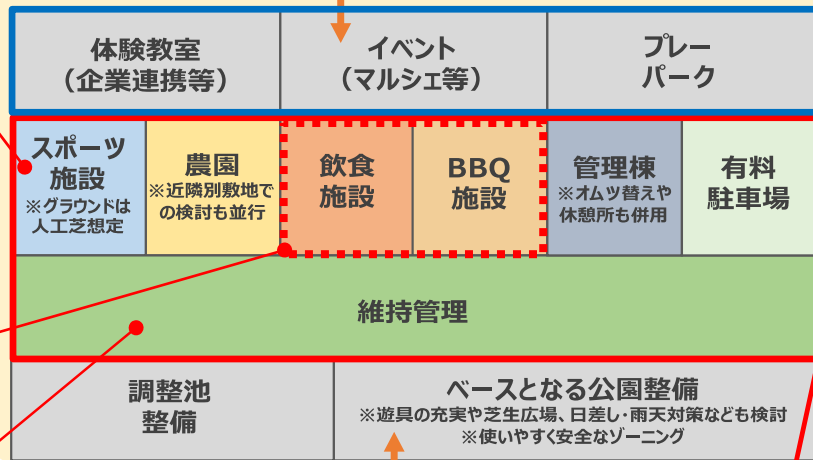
体験教室
（企業連携等）

イベント
（マルシェ等）

プレー
パーク

スポーツ
施設
※グラウンドは
人工芝想定

農園
※近隣別敷地で
の検討も並行

飲食
施設

BBQ
施設

管理棟
※オムツ替えや
休憩所も併用

有料
駐車場

維持管理

調整池
整備

ベースとなる公園整備
※遊具の充実や芝生広場、日差し・雨天対策なども検討
※使いやすく安全なゾーニング